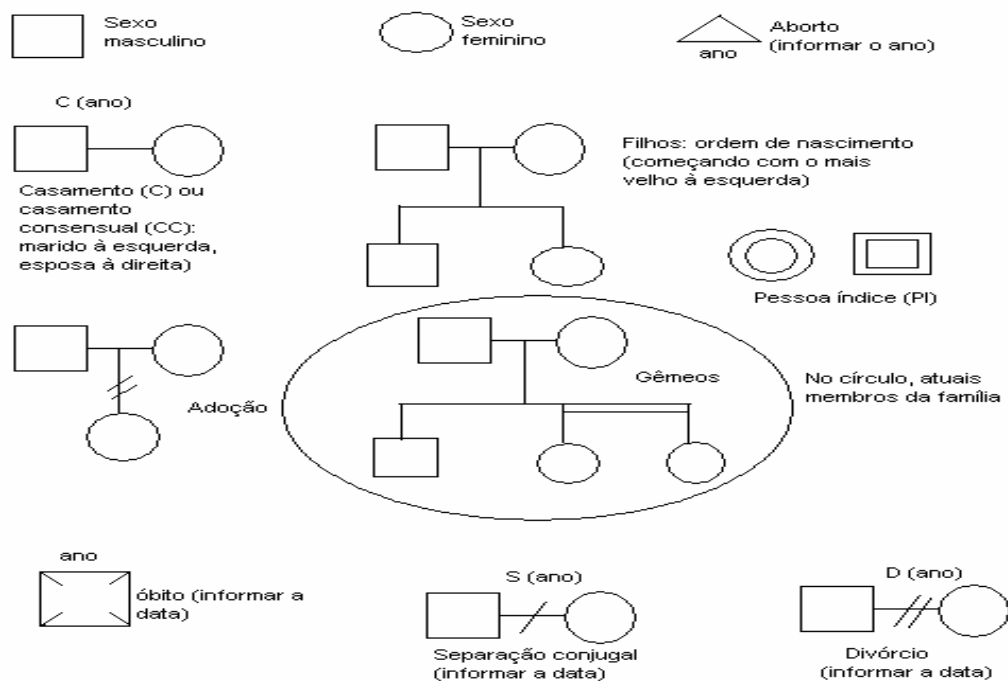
Sexo masculino

Sexo feminino

Aborto (informar o ano)

ano

C (ano)

Casamento (C) ou casamento consensual (CC): marido à esquerda, esposa à direita)

Filhos: ordem de nascimento (começando com o mais velho à esquerda)

Pessoa índice (PI)

Adoção

Gêmeos

No círculo, atuais membros da família

ano

óbito (informar a data)

S (ano)

Separação conjugal (informar a data)

D (ano)

Divórcio (informar a data)